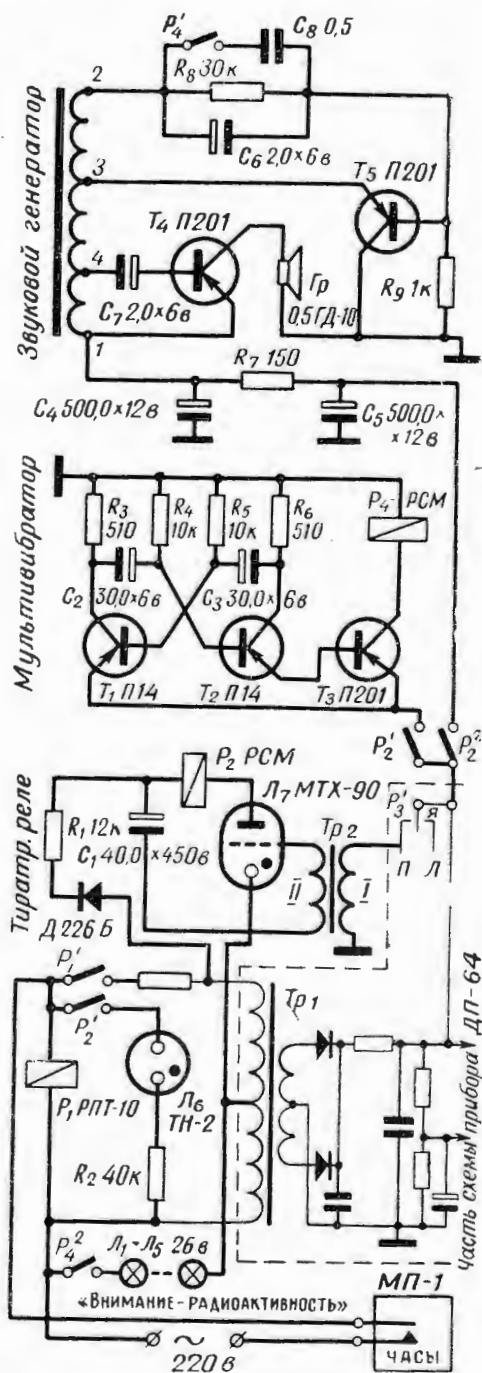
Звуковой генератор

$P_4'$ $C_8$ 0,5
2
$R_8$ 30к
$C_6$ 2,0×6в
3
$T_5$ П201
$T_4$ П201
4
$C_7$ 2,0×6в
Гр
0,5ГД-10
$R_9$ 1к
1
$R_7$ 150
$C_4$ 500,0×12в
$C_5$ 500,0×12в

Мультивибратор

$R_3$ 510
$R_4$ 10к
$R_5$ 10к
$R_6$ 510
$P_4$ РСМ
$C_2$ 30,0×6в
$C_3$ 30,0×6в
$T_1$ П14
$T_2$ П14
$T_3$ П201
$P_2'$
$P_2^2$

Тиратр. реле

$P_2$ РСМ
$Л_7$ МТХ-90
$P_3'$
Я
$R_1$ 12к
$C_1$ 40,0×450в
Тр 2
II
I
П
Л
Д 226 Б

$P_1'$
$P_2'$
$Л_6$ ТН-2
$P_1$ РПТ-10
$R_2$ 40к
Тр 1
ДП-64
Часть схемы прибора
$P_4^2$
$Л_1$ - $Л_5$ 26в
«ВНИМАНИЕ - РАДИОАКТИВНОСТЬ»
МП-1
220в
ЧАСЫ